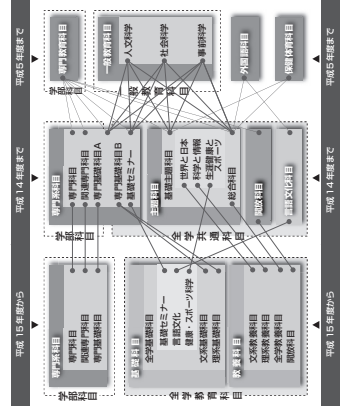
平成５年度まで

専門教育科目

一般教育科目
人文科学
社会科学
自然科学

外国語科目

保健体育科目

学部教育科目

一般教育科目

平成５年度まで

平成１４年度まで

専門系科目
専門科目
関連専門科目
専門基礎科目Ａ
専門基礎科目Ｂ
基礎セミナー

学部科目

主題科目
基礎主題科目
世界と日本
科学と情報
健康とスポーツ
総合科目

全学共通科目

開放科目

言語文化科目

平成１４年度まで

平成１５年度から

専門系科目
専門科目
関連専門科目
専門基礎科目

学部科目

基幹科目
全学基礎科目
基礎セミナー
言語文化
健康・スポーツ科学
文系基礎科目
理系基礎科目

全学教育科目

教養科目
文系教養科目
理系教養科目
全学教養科目
開放科目

平成１５年度から